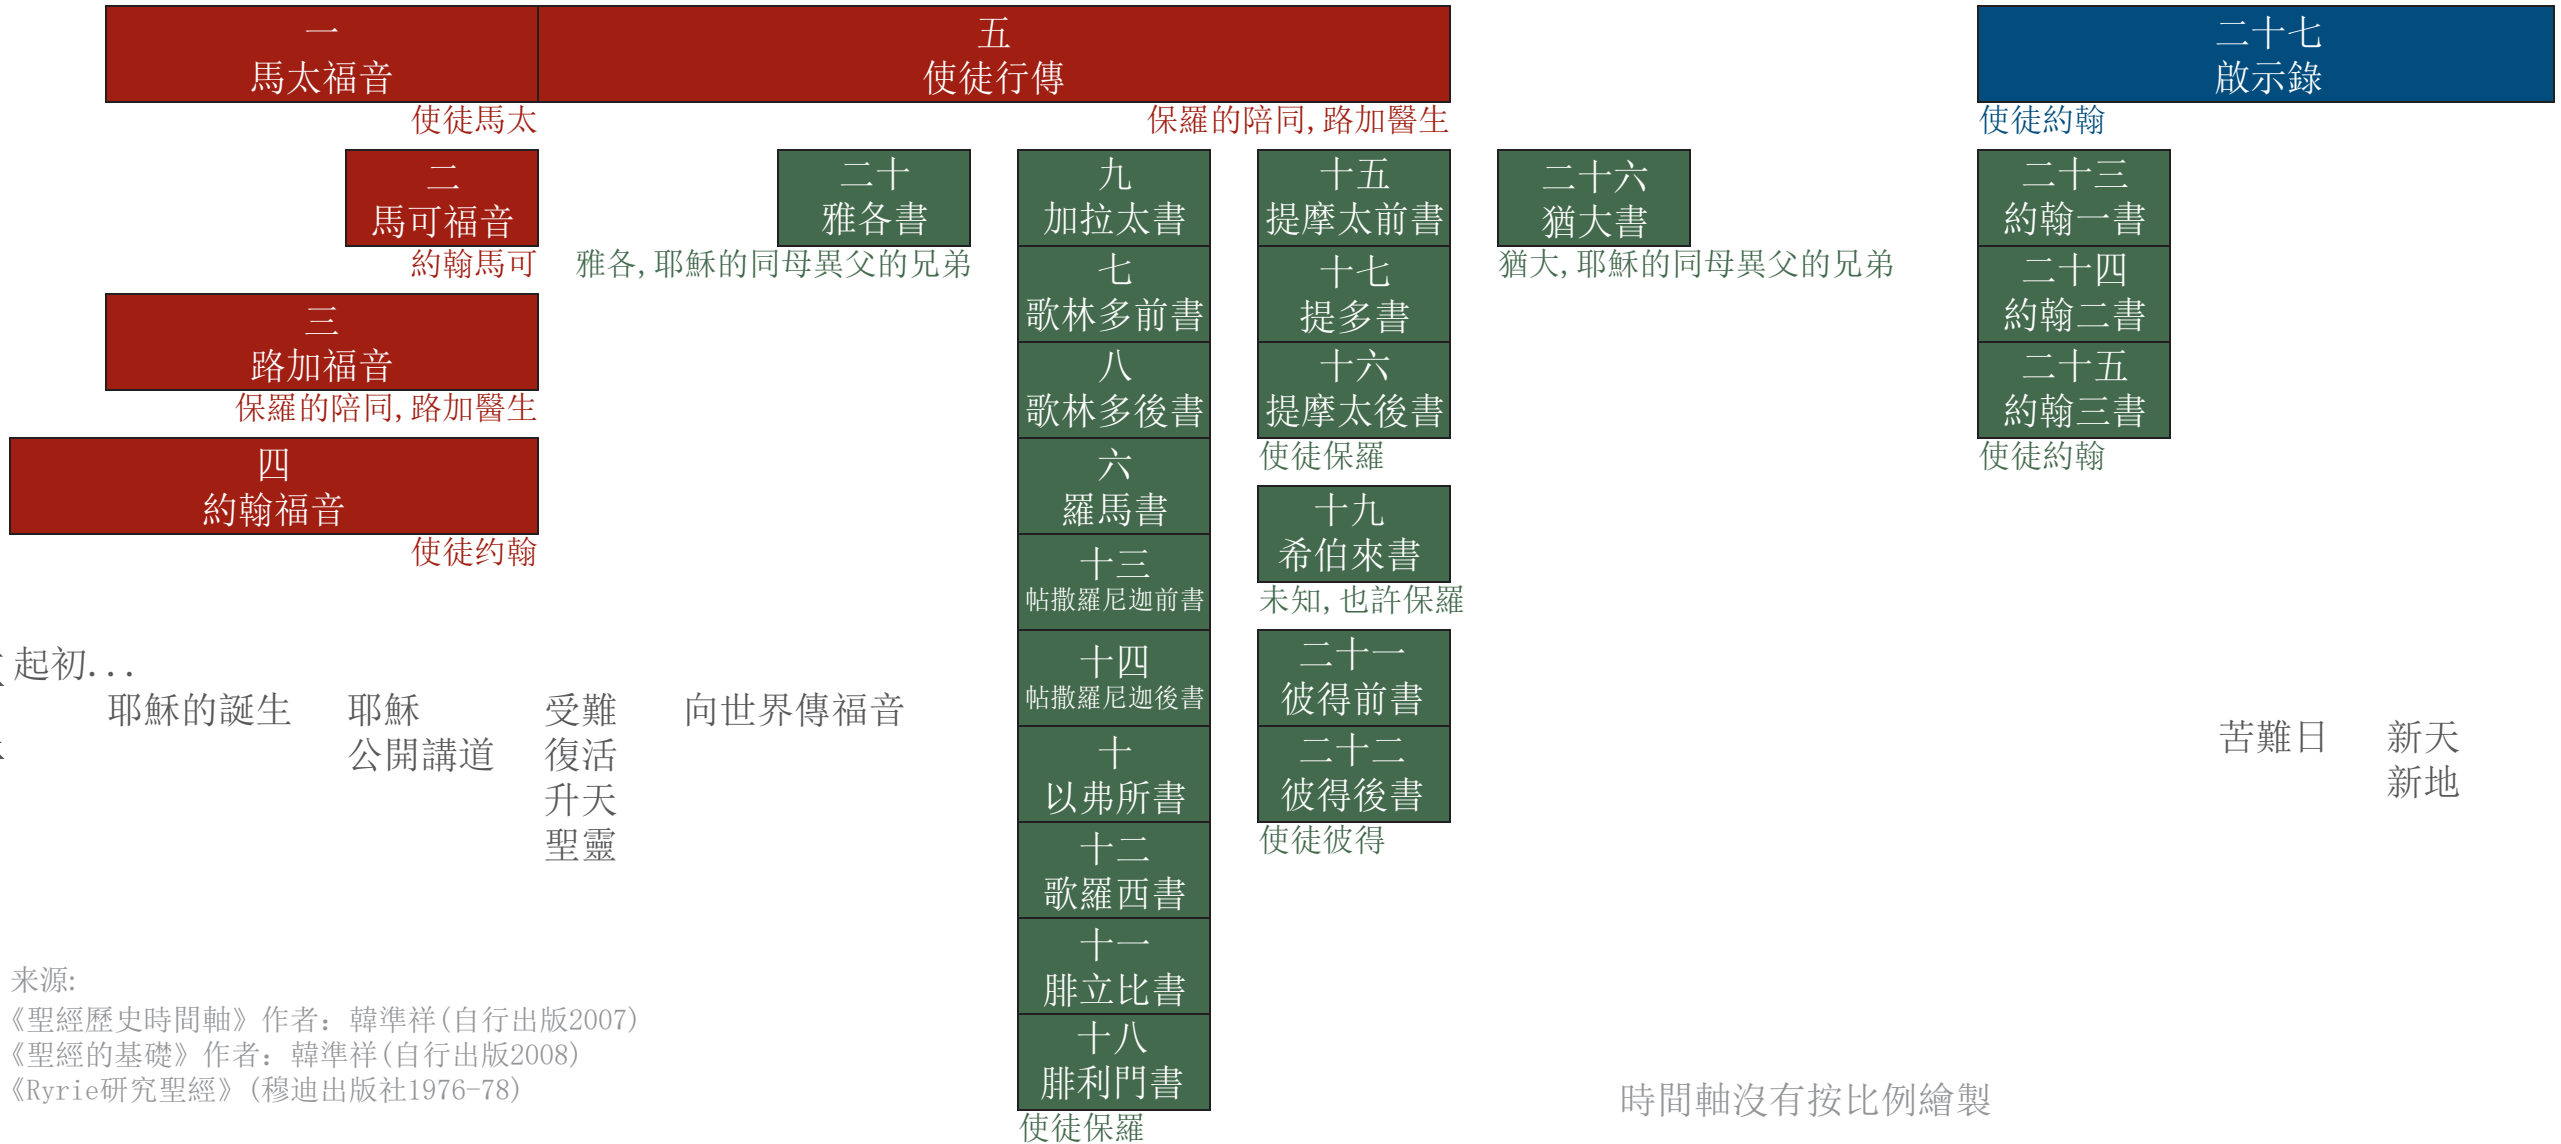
一
馬太福音
使徒馬太

五
使徒行傳
保羅的陪同, 路加醫生

二十七
啟示錄
使徒約翰

二
馬可福音
約翰馬可

二十
雅各書
雅各, 耶穌的同母異父的兄弟

九
加拉太書

七
歌林多前書

八
歌林多後書

六
羅馬書

十三
帖撒羅尼迦前書

十四
帖撒羅尼迦後書

十
以弗所書

十二
歌羅西書

十一
腓立比書

十八
腓利門書
使徒保羅

十五
提摩太前書

十七
提多書

十六
提摩太後書
使徒保羅

十九
希伯來書
未知, 也許保羅

二十一
彼得前書

二十二
彼得後書
使徒彼得

二十六
猶大書
猶大, 耶穌的同母異父的兄弟

二十三
約翰一書

二十四
約翰二書

二十五
約翰三書
使徒約翰

三
路加福音
保羅的陪同, 路加醫生

四
約翰福音
使徒约翰

起初...

耶穌的誕生

耶穌
公開講道

受難
復活
升天
聖靈

向世界傳福音

苦難日

新天
新地

来源:
《聖經歷史時間軸》作者：韓準祥(自行出版2007)
《聖經的基礎》作者：韓準祥(自行出版2008)
《Ryrie研究聖經》(穆迪出版社1976-78)

時間軸沒有按比例繪製